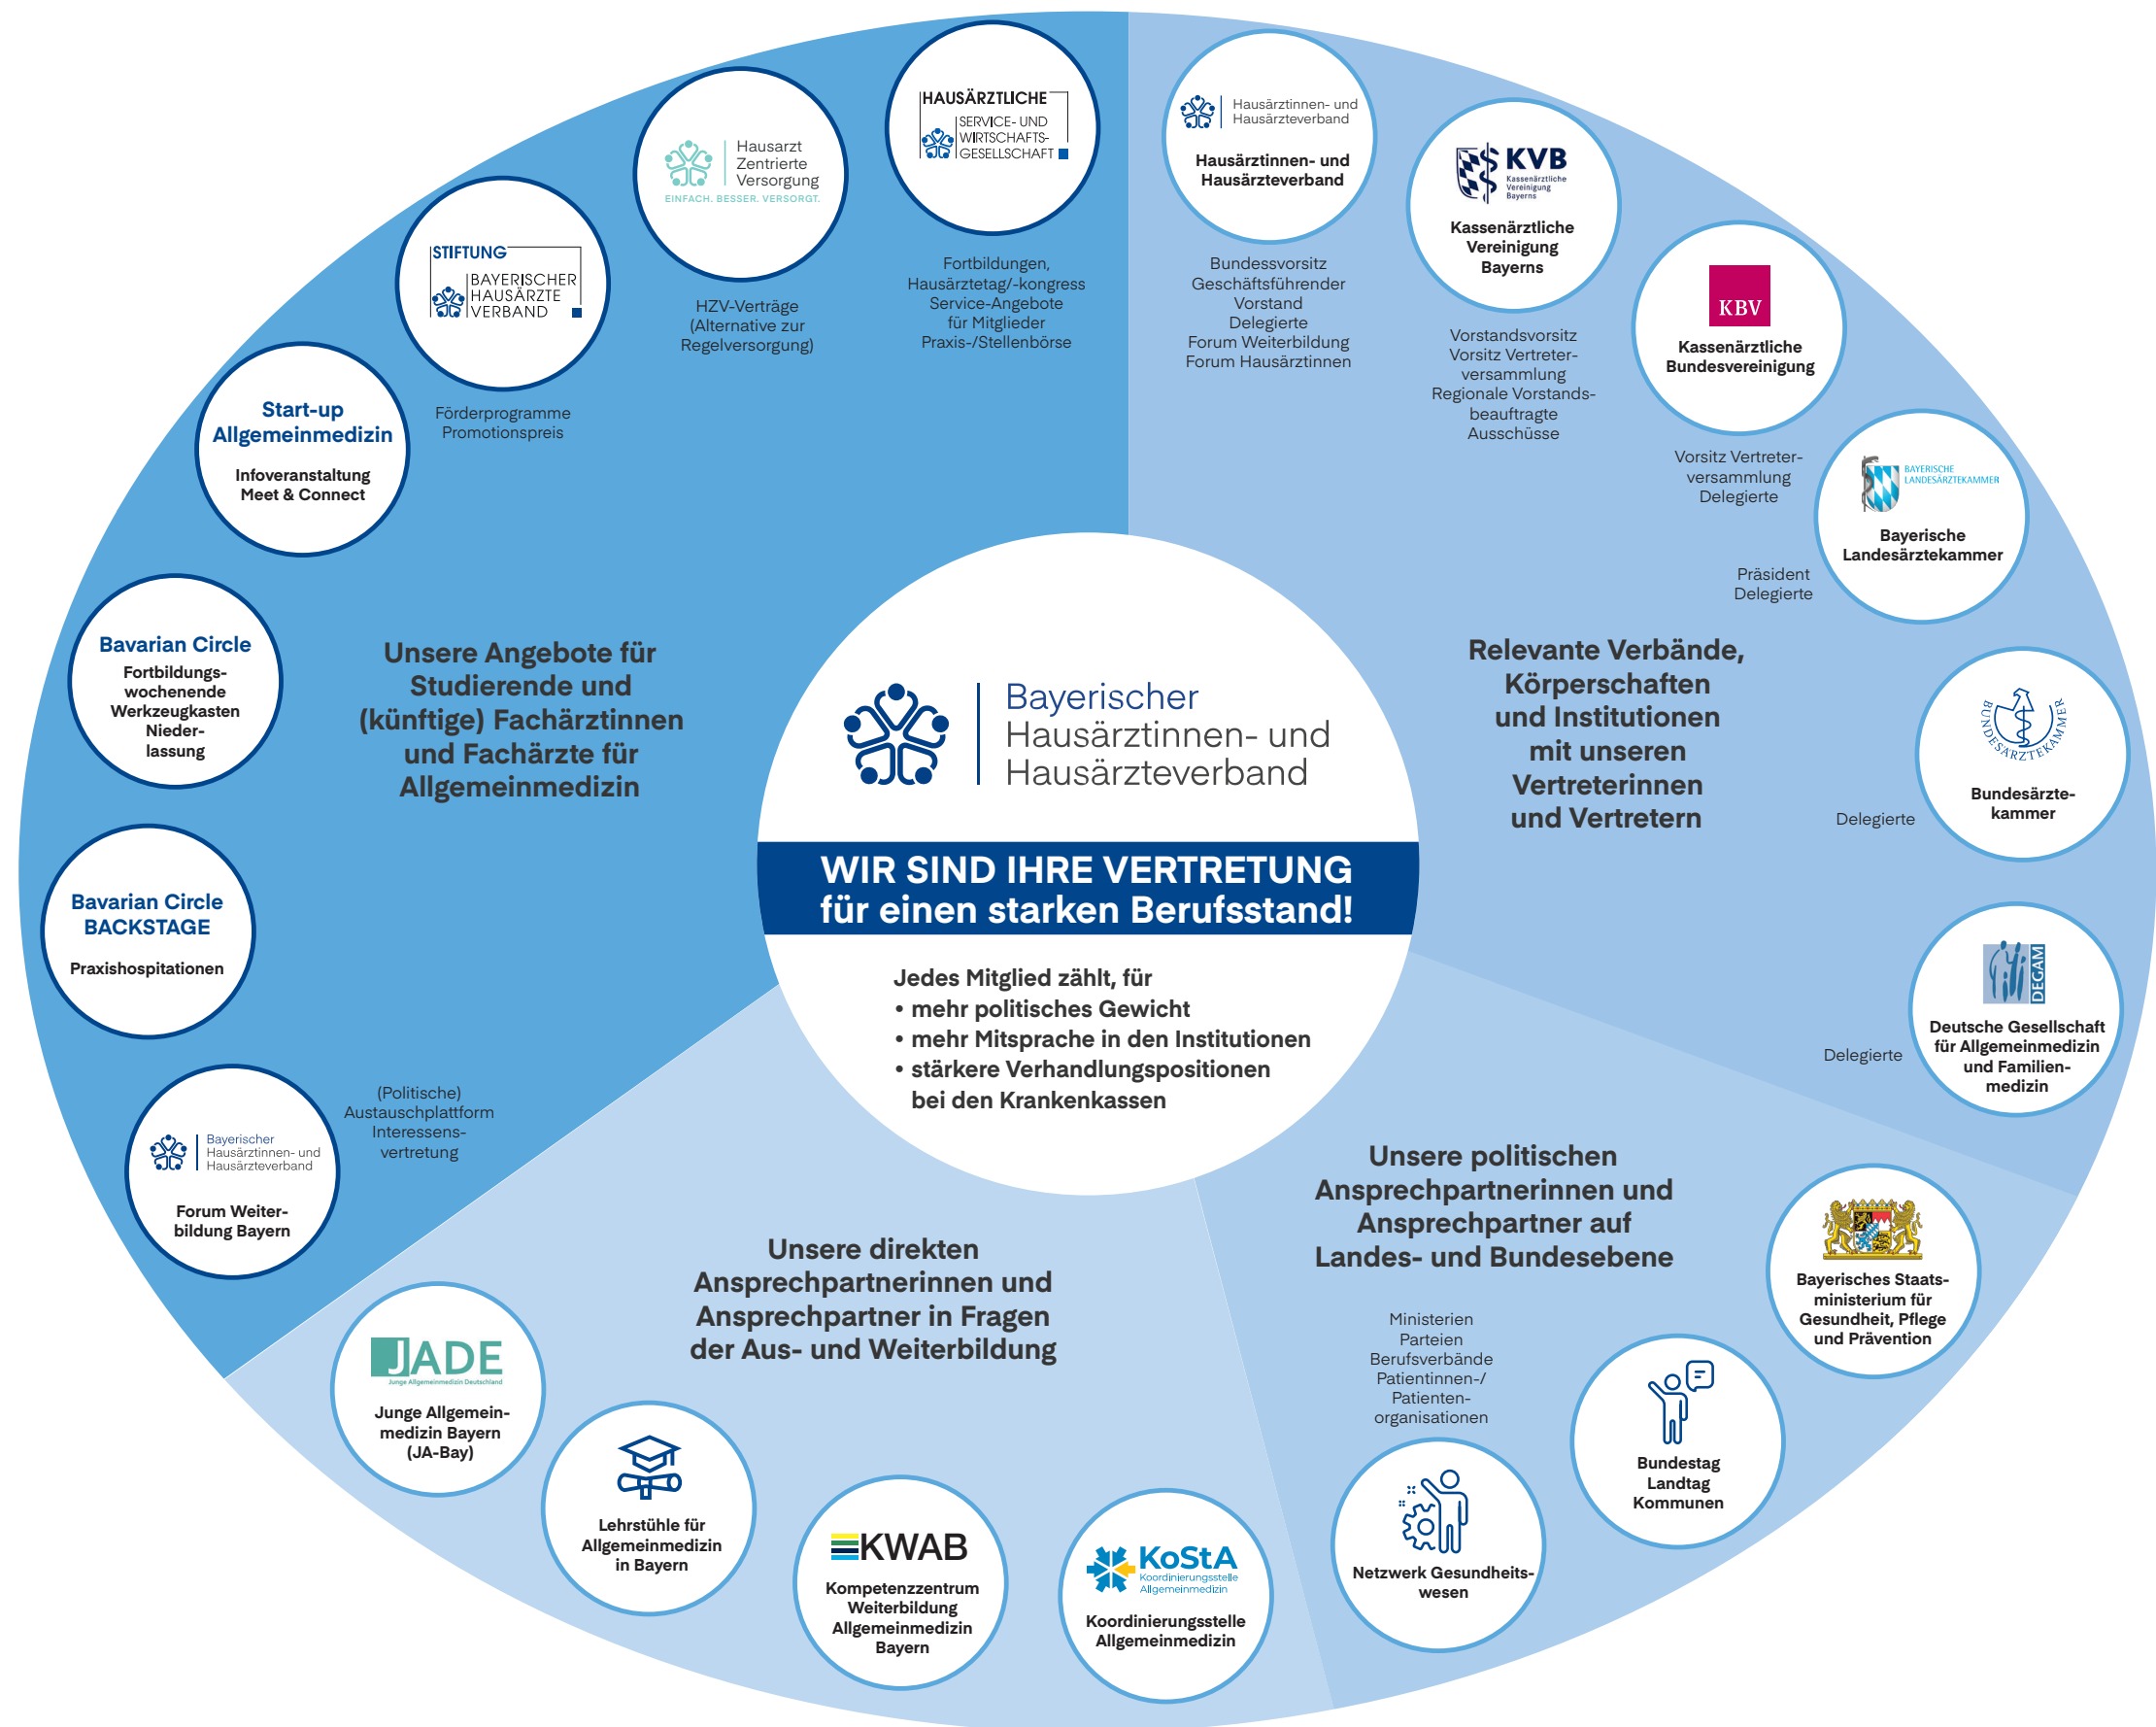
Bayerischer Hausärztinnen- und Hausärzteverband

WIR SIND IHRE VERTRETUNG für einen starken Berufsstand!

Jedes Mitglied zählt, für
• mehr politisches Gewicht
• mehr Mitsprache in den Institutionen
• stärkere Verhandlungspositionen bei den Krankenkassen

Unsere Angebote für Studierende und (künftige) Fachärztinnen und Fachärzte für Allgemeinmedizin

Start-up Allgemeinmedizin
Infoveranstaltung
Meet & Connect

STIFTUNG BAYERISCHER HAUSÄRZTE VERBAND
Förderprogramme
Promotionspreis

Hausarzt Zentrierte Versorgung
EINFACH. BESSER. VERSORGT.
HZV-Verträge (Alternative zur Regelversorgung)

HAUSÄRZTLICHE SERVICE- UND WIRTSCHAFTS-GESELLSCHAFT
Fortbildungen, Hausärztetag/-kongress
Service-Angebote für Mitglieder
Praxis-/Stellenbörse

Bavarian Circle
Fortbildungswochenende
Werkzeugkasten Niederlassung

Bavarian Circle BACKSTAGE
Praxishospitationen

Bayerischer Hausärztinnen- und Hausärzteverband
Forum Weiterbildung Bayern
(Politische) Austauschplattform
Interessensvertretung

Relevante Verbände, Körperschaften und Institutionen mit unseren Vertreterinnen und Vertretern

Hausärztinnen- und Hausärzteverband
Hausärztinnen- und Hausärzteverband
Bundessvorsitz
Geschäftsführender Vorstand
Delegierte
Forum Weiterbildung
Forum Hausärztinnen

KVB Kassenärztliche Vereinigung Bayerns
Kassenärztliche Vereinigung Bayerns
Vorstandsvorsitz
Vorsitz Vertreterversammlung
Regionale Vorstandsbeauftragte
Ausschüsse

KBV
Kassenärztliche Bundesvereinigung
Vorsitz Vertreterversammlung
Delegierte

BAYERISCHE LANDESÄRZTEKAMMER
Bayerische Landesärztekammer
Präsident
Delegierte

BUNDESÄRZTEKAMMER
Bundesärztekammer
Delegierte

DEGAM
Deutsche Gesellschaft für Allgemeinmedizin und Familienmedizin
Delegierte

Unsere politischen Ansprechpartnerinnen und Ansprechpartner auf Landes- und Bundesebene

Ministerien
Parteien
Berufsverbände
Patientinnen-/Patienten-organisationen

Bayerisches Staatsministerium für Gesundheit, Pflege und Prävention

Bundestag
Landtag
Kommunen

Netzwerk Gesundheitswesen

Unsere direkten Ansprechpartnerinnen und Ansprechpartner in Fragen der Aus- und Weiterbildung

JADE
Junge Allgemeinmedizin Deutschland
Junge Allgemeinmedizin Bayern (JA-Bay)

Lehrstühle für Allgemeinmedizin in Bayern

KWAB
Kompetenzzentrum Weiterbildung Allgemeinmedizin Bayern

KoStA
Koordinierungsstelle Allgemeinmedizin
Koordinierungsstelle Allgemeinmedizin